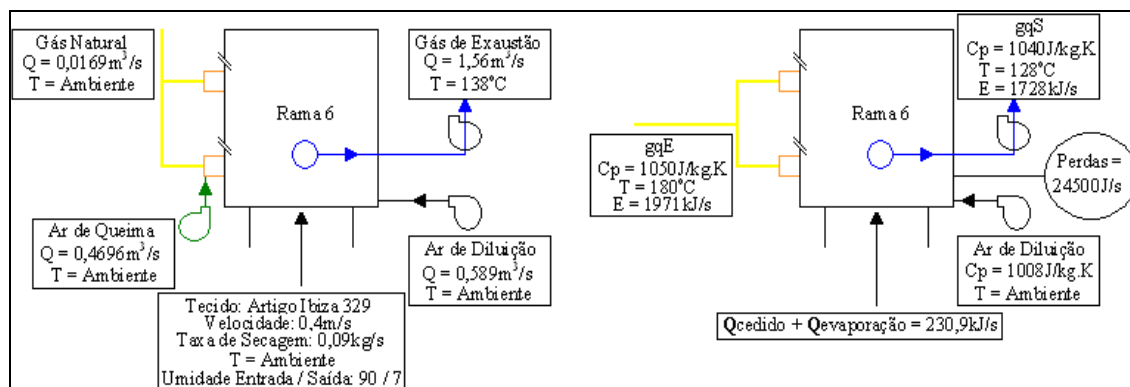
Gás Natural
Q = 0,0169m$^3$/s
T = Ambiente

Rama 6

Gás de Exaustão
Q = 1,56m$^3$/s
T = 138°C

Ar de Queima
Q = 0,4696m$^3$/s
T = Ambiente

Ar de Diluição
Q = 0,589m$^3$/s
T = Ambiente

Tecido: Artigo Ibiza 329
Velocidade: 0,4m/s
Taxa de Secagem: 0,09kg/s
T = Ambiente
Umidade Entrada / Saída: 90 / 7

gqE
Cp = 1050J/kg.K
T = 180°C
E = 1971kJ/s

Rama 6

gqS
Cp = 1040J/kgK
T = 128°C
E = 1728kJ/s

Perdas = 24500J/s

Ar de Diluição
Cp = 1008J/kg.K
T = Ambiente

Qcedido + Qevaporação = 230,9kJ/s